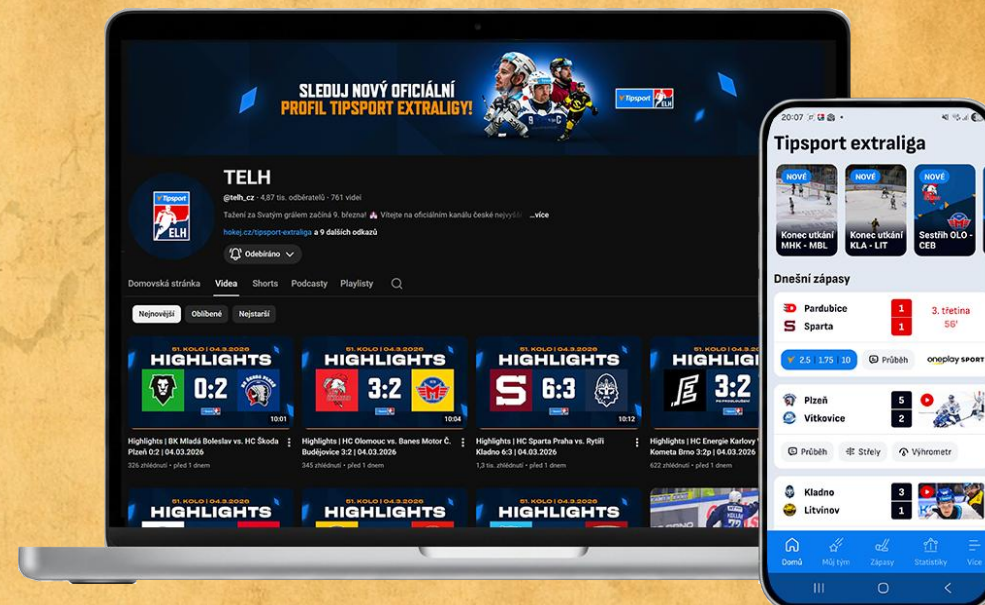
SLEDUJ NOVÝ OFICIÁLNÍ PROFIL TIPSPORT EXTRALIGY!

Tipsport ELH

TELH
@telh_cz · 4,87 tis. odběratelů · 761 videí
Tažení za Svatým grálem začíná 9. března! Vítejte na oficiálním kanálu české nejvyšší ...více
hokej.cz/tipsport-extraliga a 9 dalších odkazů
Odebíráno

Domovská stránka Videa Shorts Podcasty Playlisty

Nejnovější Oblíbené Nejstarší

51. KOLO | 04.3.2026
HIGHLIGHTS
0:2
10:01
Highlights | BK Mladá Boleslav vs. HC Škoda Plzeň 0:2 | 04.03.2026
326 zhlédnutí · před 1 dnem

51. KOLO | 04.3.2026
HIGHLIGHTS
3:2
10:04
Highlights | HC Olomouc vs. Banes Motor Č. Budějovice 3:2 | 04.03.2026
345 zhlédnutí · před 1 dnem

51. KOLO | 04.3.2026
HIGHLIGHTS
6:3
10:12
Highlights | HC Sparta Praha vs. Rytíři Kladno 6:3 | 04.03.2026
1,3 tis. zhlédnutí · před 1 dnem

51. KOLO | 04.3.2026
HIGHLIGHTS
3:2
Highlights | HC Energie Karlovy Vary vs. Kometa Brno 3:2p | 04.03.2026
622 zhlédnutí · před 1 dnem

51. KOLO | 04.3.2026
HIGHLIGHTS

51. KOLO | 04.3.2026
HIGHLIGHTS

51. KOLO | 04.3.2026
HIGHLIGHTS

20:07

Tipsport extraliga

NOVÉ
Konec utkání MHK - MBL
NOVÉ
Konec utkání KLA - LIT
NOVÉ
Sestřih OLO - CEB

Dnešní zápasy

Pardubice 1
Sparta 1
3. třetina 56'
2.5 1.75 10
Průběh
oneplay SPORT

Plzeň 5
Vítkovice 2
Průběh Střely Výhrometr

Kladno 3
Litvínov 1

Domů Můj tým Zápasy Statistiky Více